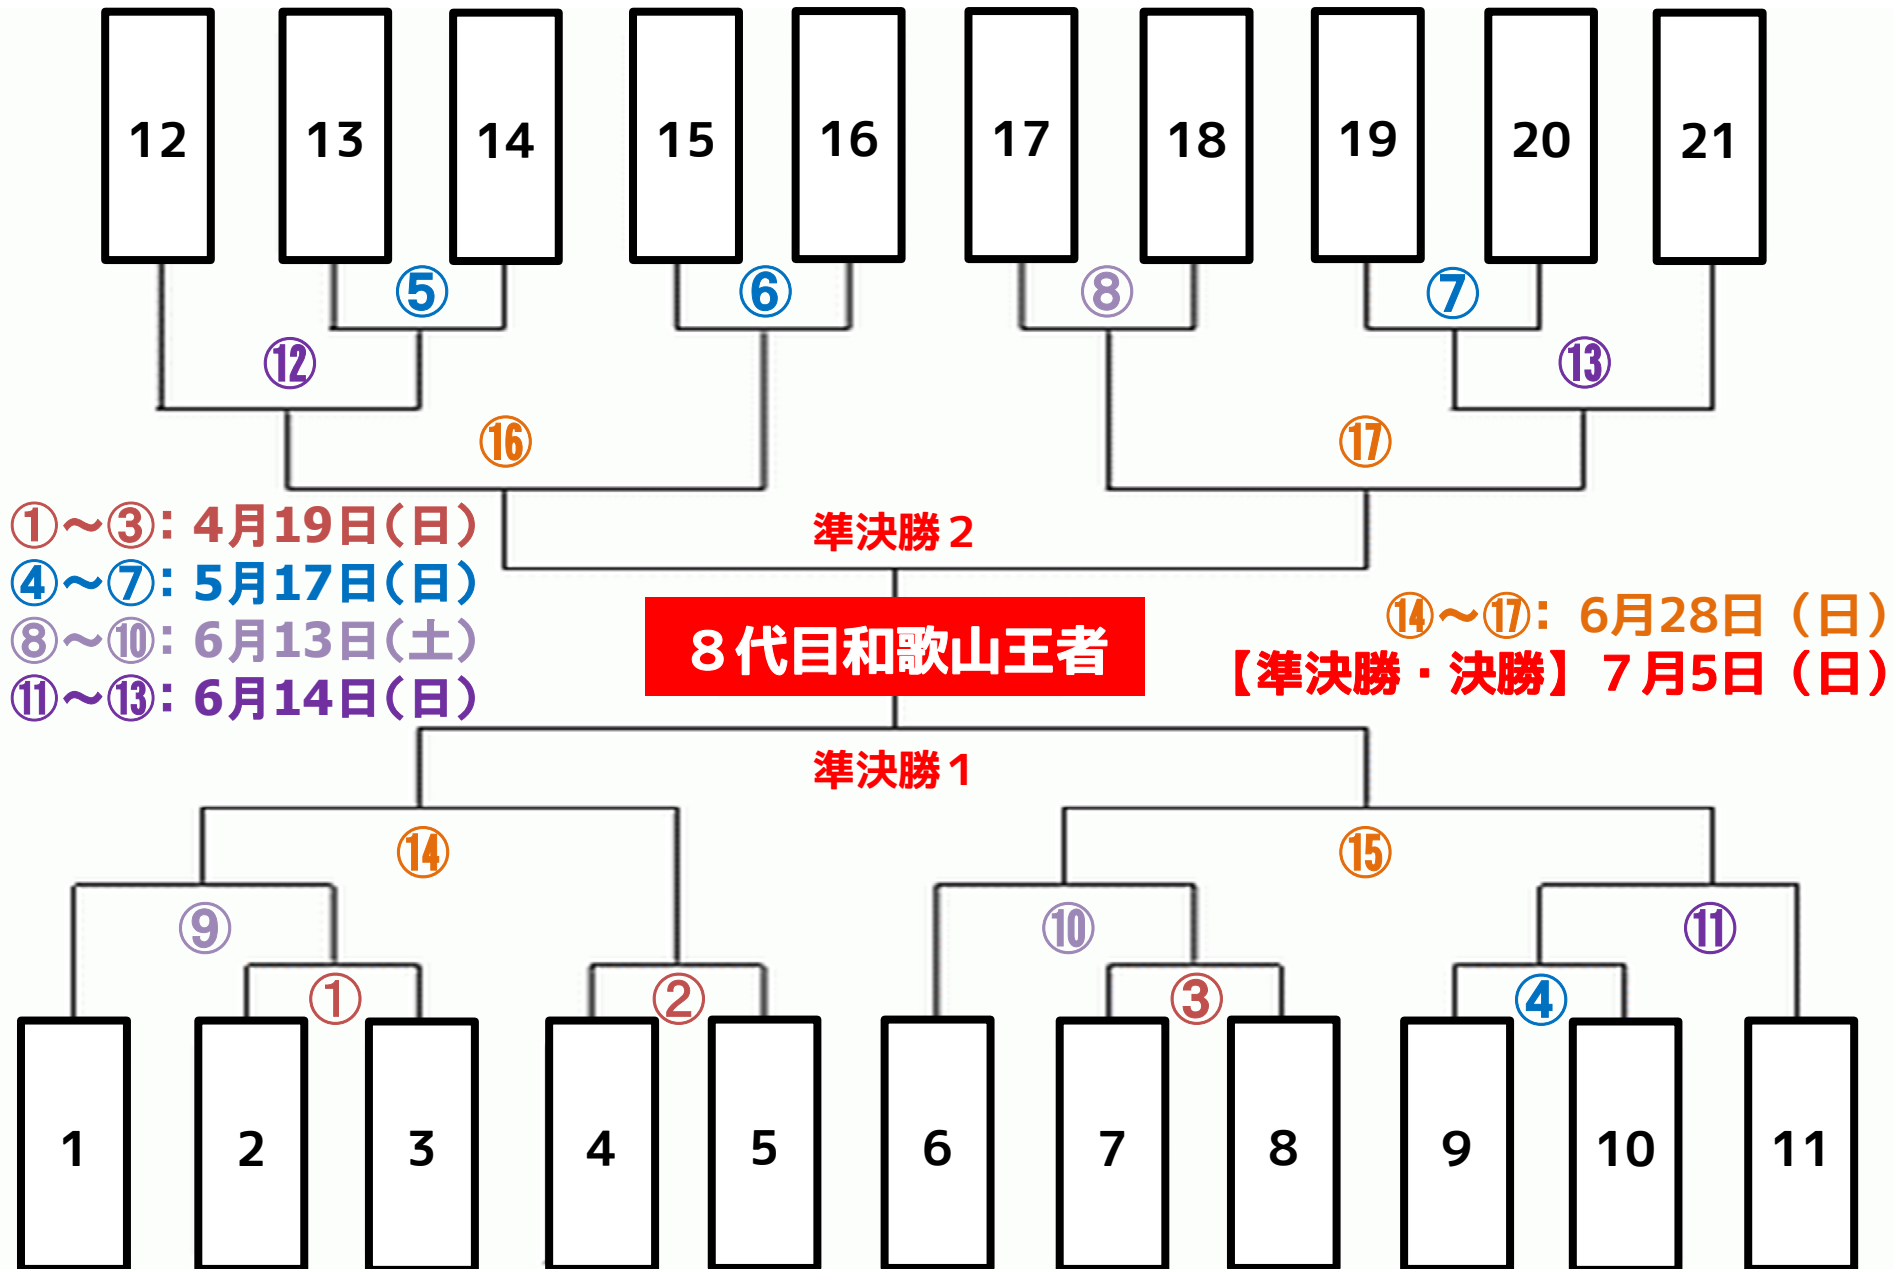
12 13 14 15 16 17 18 19 20 21

⑤ ⑥ ⑧ ⑦

⑫ ⑬

⑯ ⑰

①〜③：4月19日(日)
④〜⑦：5月17日(日)
⑧〜⑩：6月13日(土)
⑪〜⑬：6月14日(日)

準決勝２

８代目和歌山王者

⑭〜⑰：6月28日（日）
【準決勝・決勝】７月5日（日）

準決勝１

⑭ ⑮

⑨ ⑩ ⑪

① ② ③ ④

1 2 3 4 5 6 7 8 9 10 11